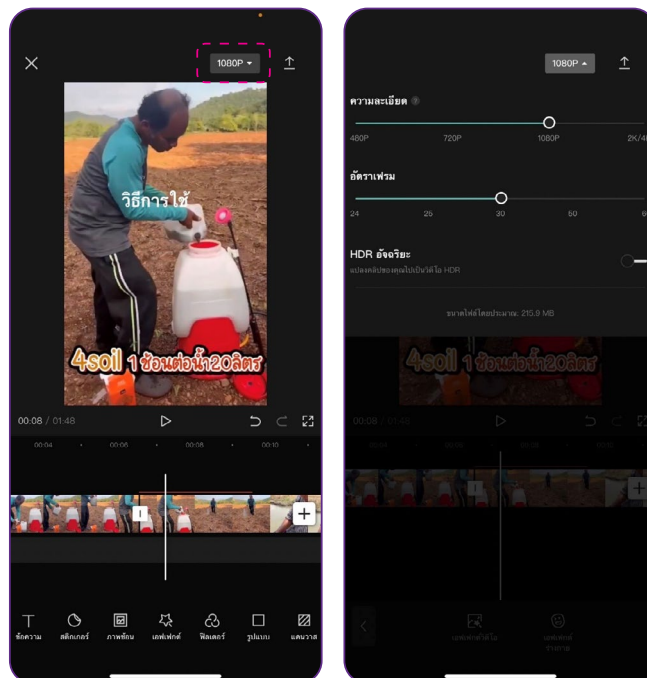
1080P

วิธีการใช้

4soil 1 ช้อนต่อน้ำ20ลิตร

00:08 / 01:48

00:04 00:06 00:08 00:10

ข้อความ สติกเกอร์ ภาพซ้อน เอฟเฟกต์ ฟิลเตอร์ รูปแบบ แคนวาส

1080P

ความละเอียด

480P 720P 1080P 2K/4K

อัตราเฟรม

24 25 30 50 60

HDR อัจฉริยะ

แปลงคลิปของคุณเป็นวิดีโอ HDR

ขนาดไฟล์โดยประมาณ: 215.9 MB

4soil 1 ช้อนต่อน้ำ20ลิตร

00:08 / 01:48

เอฟเฟกต์วิดีโอ เอฟเฟกต์ร่างกาย